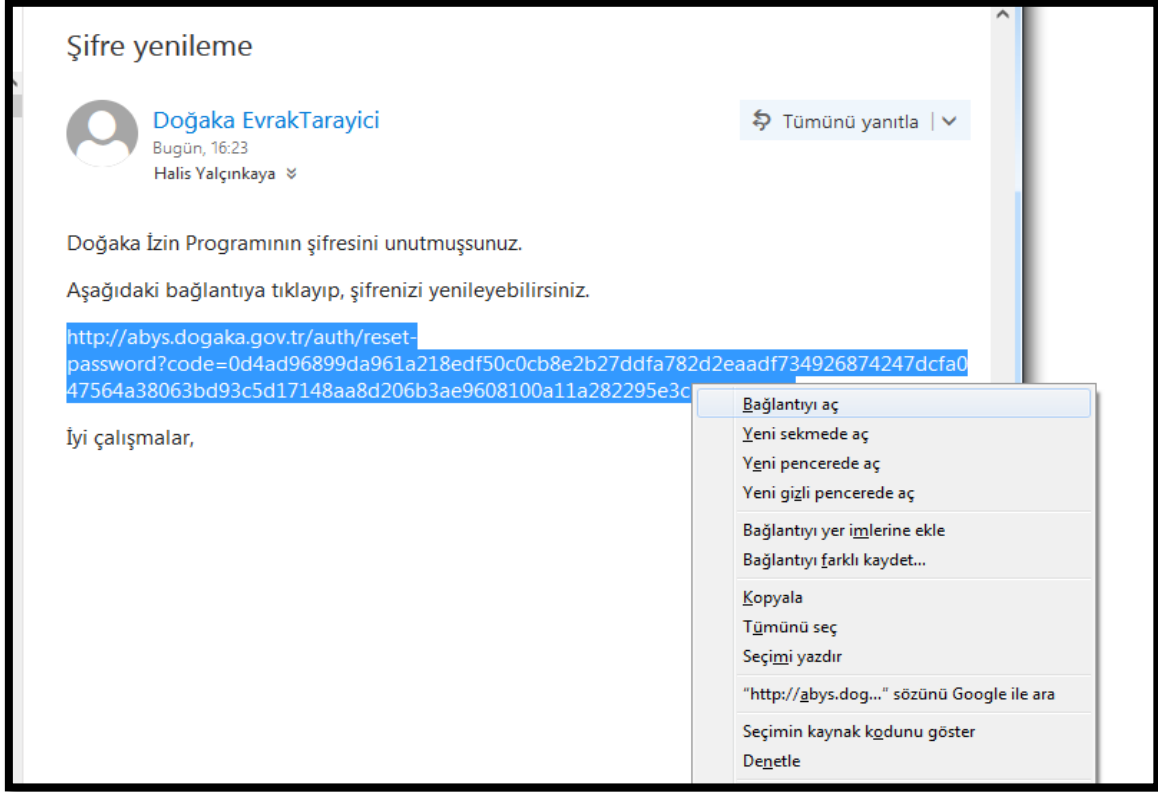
Şifre yenileme

Doğaka EvrakTarayici
Bugün, 16:23
Halis Yalçınkaya

Tümünü yanıtla

Doğaka İzin Programının şifresini unutmuşsunuz.

Aşağıdaki bağlantıya tıklayıp, şifrenizi yenileyebilirsiniz.

http://abys.dogaka.gov.tr/auth/reset-password?code=0d4ad96899da961a218edf50c0cb8e2b27ddfa782d2eaadf734926874247dcfa047564a38063bd93c5d17148aa8d206b3ae9608100a11a282295e3c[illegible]

İyi çalışmalar,

Bağlantıyı aç
Yeni sekmede aç
Yeni pencerede aç
Yeni gizli pencerede aç
Bağlantıyı yer imlerine ekle
Bağlantıyı farklı kaydet...
Kopyala
Tümünü seç
Seçimi yazdır
"http://abys.dog..." sözünü Google ile ara
Seçimin kaynak kodunu göster
Denetle